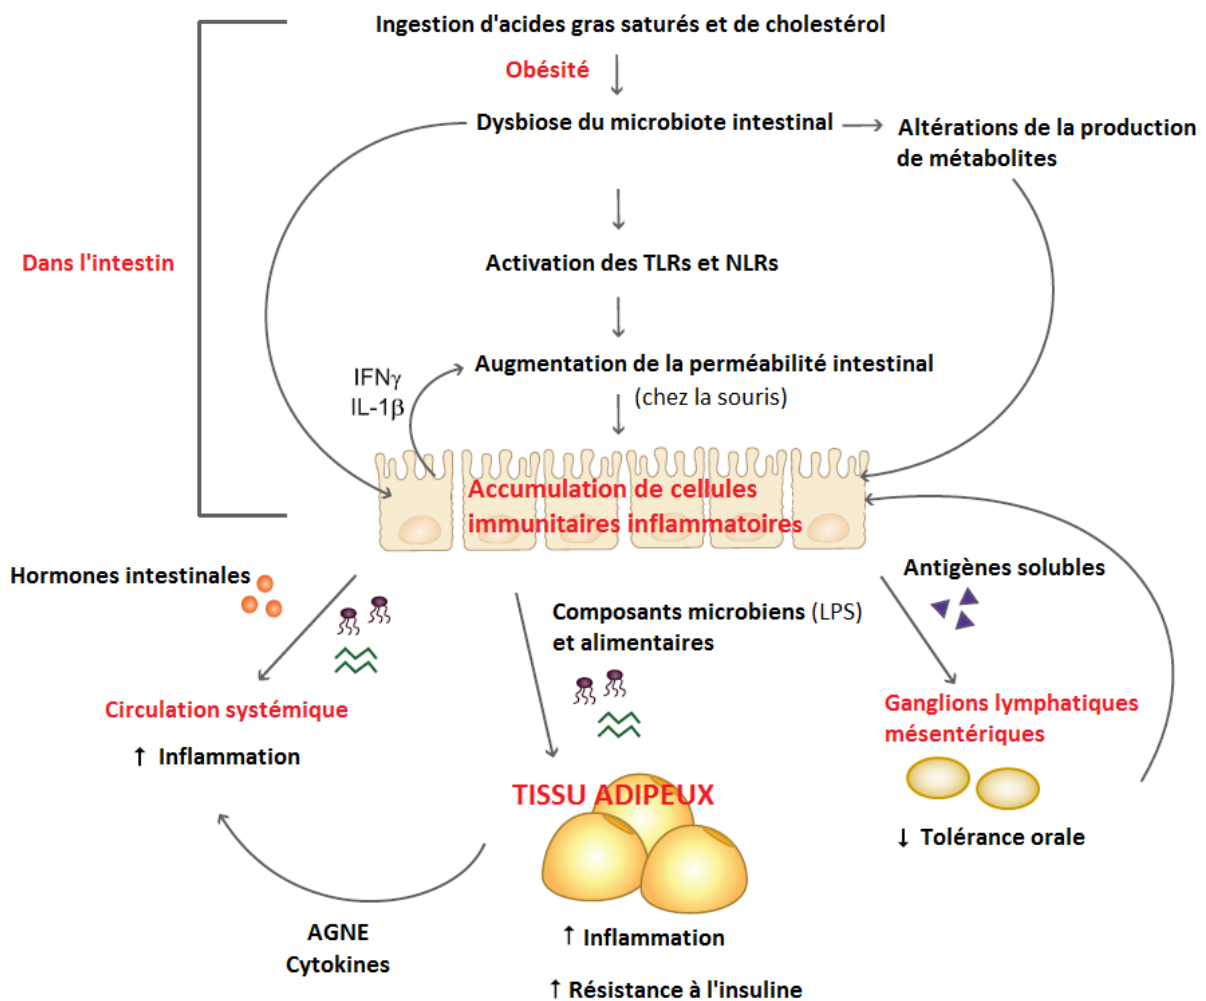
Ingestion d'acides gras saturés et de cholestérol

Obésité

Dysbiose du microbiote intestinal

Altérations de la production de métabolites

Dans l'intestin

Activation des TLRs et NLRs

IFNγ
IL-1β

Augmentation de la perméabilité intestinal
(chez la souris)

Accumulation de cellules immunitaires inflammatoires

Hormones intestinales

Antigènes solubles

Composants microbiens (LPS) et alimentaires

Circulation systémique

↑ Inflammation

Ganglions lymphatiques mésentériques

TISSU ADIPEUX

↓ Tolérance orale

AGNE
Cytokines

↑ Inflammation

↑ Résistance à l'insuline